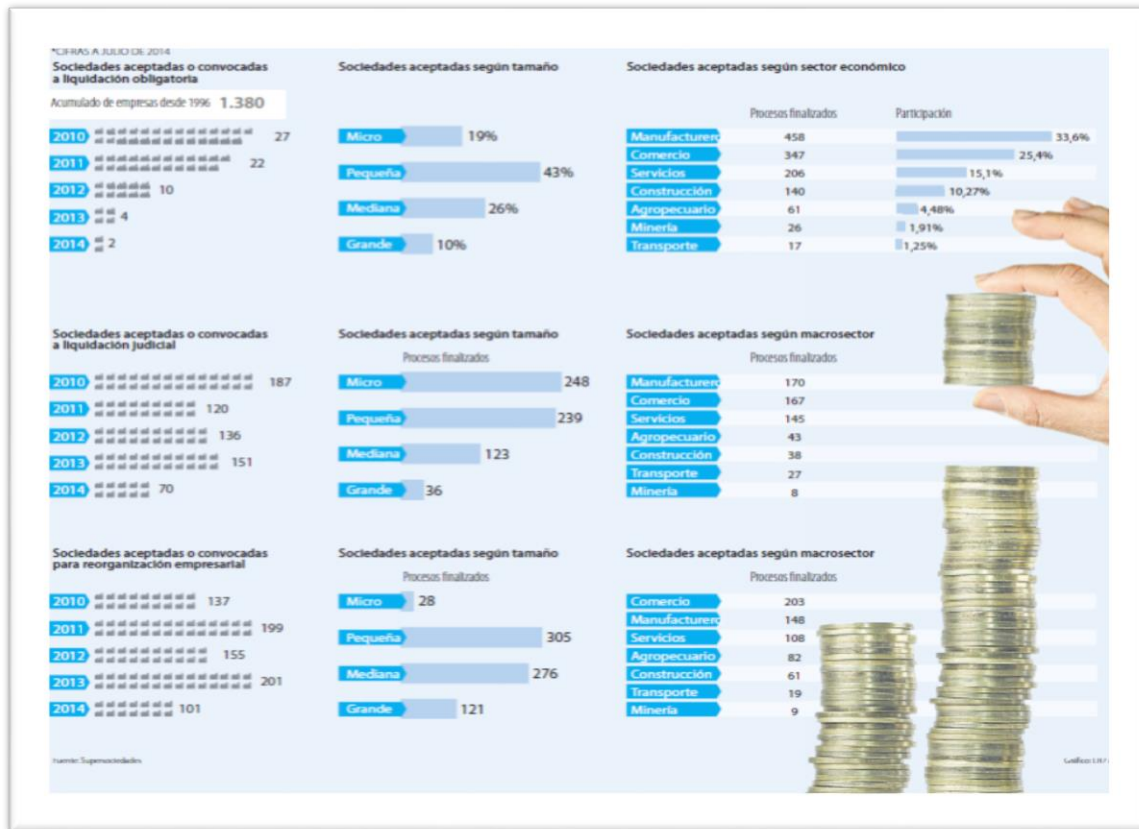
*CIFRAS A JULIO DE 2014

Sociedades aceptadas o convocadas a liquidación obligatoria

Acumulado de empresas desde 1996 1.380

2010 27
2011 22
2012 10
2013 4
2014 2

Sociedades aceptadas según tamaño

Micro 19%
Pequeña 43%
Mediana 26%
Grande 10%

Sociedades aceptadas según sector económico

| | Procesos finalizados | Participación |
|---|---|---|
| Manufacturero | 458 | 33,6% |
| Comercio | 347 | 25,4% |
| Servicios | 206 | 15,1% |
| Construcción | 140 | 10,27% |
| Agropecuario | 61 | 4,48% |
| Minería | 26 | 1,91% |
| Transporte | 17 | 1,25% |

Sociedades aceptadas o convocadas a liquidación judicial

2010 187
2011 120
2012 136
2013 151
2014 70

Sociedades aceptadas según tamaño

Procesos finalizados

Micro 248
Pequeña 239
Mediana 123
Grande 36

Sociedades aceptadas según macrosector

Procesos finalizados

Manufacturero 170
Comercio 167
Servicios 145
Agropecuario 43
Construcción 38
Transporte 27
Minería 8

Sociedades aceptadas o convocadas para reorganización empresarial

2010 137
2011 199
2012 155
2013 201
2014 101

Sociedades aceptadas según tamaño

Procesos finalizados

Micro 28
Pequeña 305
Mediana 276
Grande 121

Sociedades aceptadas según macrosector

Procesos finalizados

Comercio 203
Manufacturero 148
Servicios 108
Agropecuario 82
Construcción 61
Transporte 19
Minería 9

Fuente: Supersociedades

Gráfico LR